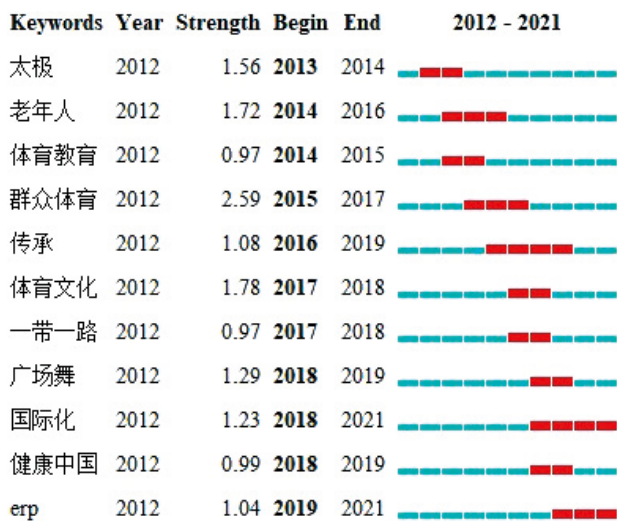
| Keywords | Year | Strength | Begin | End | 2012 - 2021 |
|---|---|---|---|---|---|
| 太极 | 2012 | 1.56 | **2013** | 2014 | |
| 老年人 | 2012 | 1.72 | **2014** | 2016 | |
| 体育教育 | 2012 | 0.97 | **2014** | 2015 | |
| 群众体育 | 2012 | 2.59 | **2015** | 2017 | |
| 传承 | 2012 | 1.08 | **2016** | 2019 | |
| 体育文化 | 2012 | 1.78 | **2017** | 2018 | |
| 一带一路 | 2012 | 0.97 | **2017** | 2018 | |
| 广场舞 | 2012 | 1.29 | **2018** | 2019 | |
| 国际化 | 2012 | 1.23 | **2018** | 2021 | |
| 健康中国 | 2012 | 0.99 | **2018** | 2019 | |
| erp | 2012 | 1.04 | **2019** | 2021 | |